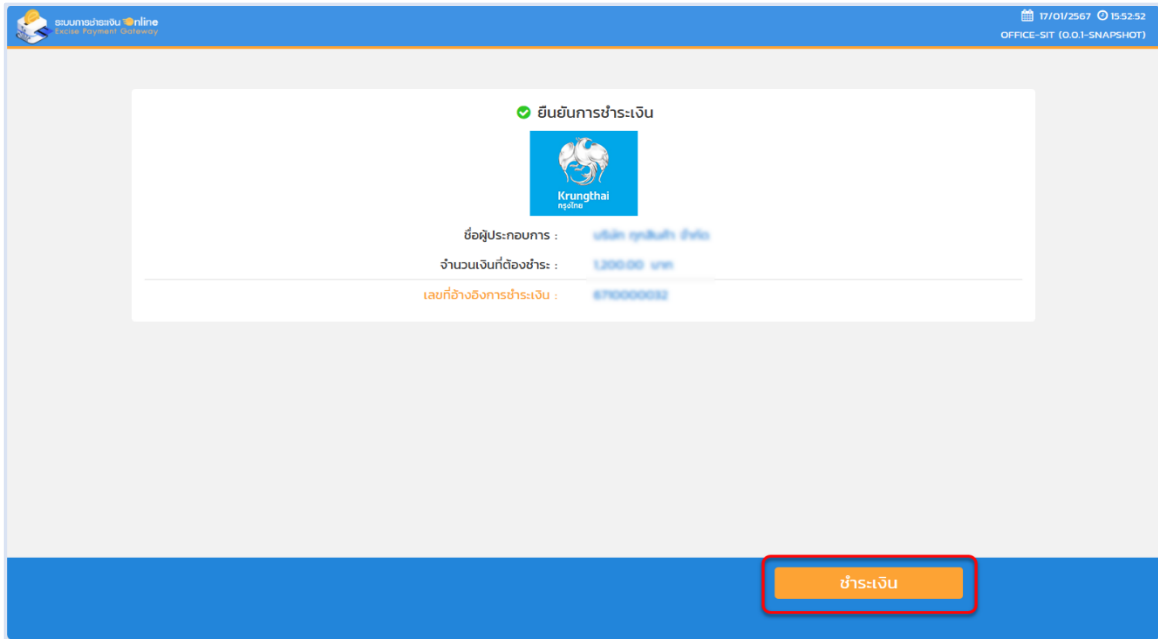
ระบบการชำระเงิน Online
Excise Payment Gateway

17/01/2567 15:52:52
OFFICE-SIT (0.0.1-SNAPSHOT)

ยืนยันการชำระเงิน

Krungthai
กรุงไทย

ชื่อผู้ประกอบการ : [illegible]

จำนวนเงินที่ต้องชำระ : 1,200.00 บาท

เลขที่อ้างอิงการชำระเงิน : 6710000032

ชำระเงิน